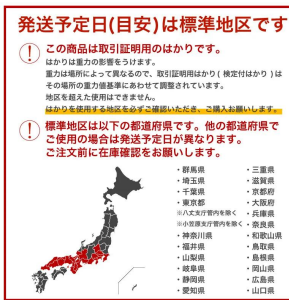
発送予定日(目安)は標準地区です

この商品は取引証明用のはかりです。

はかりは重力の影響をうけます。

重力は場所によって異なるので、取引証明用はかり(検定付はかり)はその場所の重力値基準にあわせて調整されています。

地区を越えた使用はできません。

はかりを使用する場所を必ずご確認いただき、ご購入お願いします。

標準地区は以下の都道府県です。他の都道府県でご使用の場合は発送予定日が異なります。ご注文前に在庫確認をお願いします。

・群馬県
・埼玉県
・千葉県
・東京都
※八丈支庁管内を除く
※小笠原支庁管内を除く
・神奈川県
・福井県
・山梨県
・岐阜県
・静岡県
・愛知県
・三重県
・滋賀県
・京都府
・大阪府
・兵庫県
・奈良県
・和歌山県
・鳥取県
・島根県
・岡山県
・広島県
・山口県